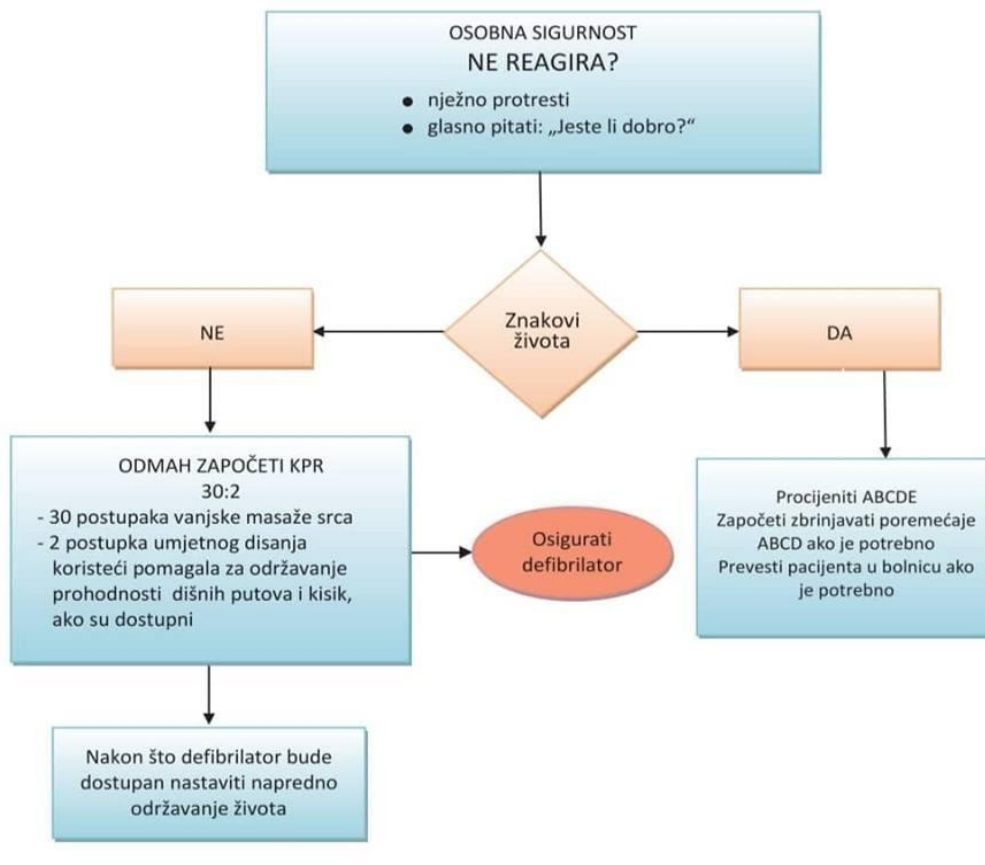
OSOBNA SIGURNOST
NE REAGIRA?

- nježno protresti
- glasno pitati: „Jeste li dobro?“

Znakovi života

NE

DA

ODMAH ZAPOČETI KPR
30:2
- 30 postupaka vanjske masaže srca
- 2 postupka umjetnog disanja koristeći pomagala za održavanje prohodnosti dišnih putova i kisik, ako su dostupni

Osigurati defibrilator

Procijeniti ABCDE
Započeti zbrinjavati poremećaje ABCD ako je potrebno
Prevesti pacijenta u bolnicu ako je potrebno

Nakon što defibrilator bude dostupan nastaviti napredno održavanje života